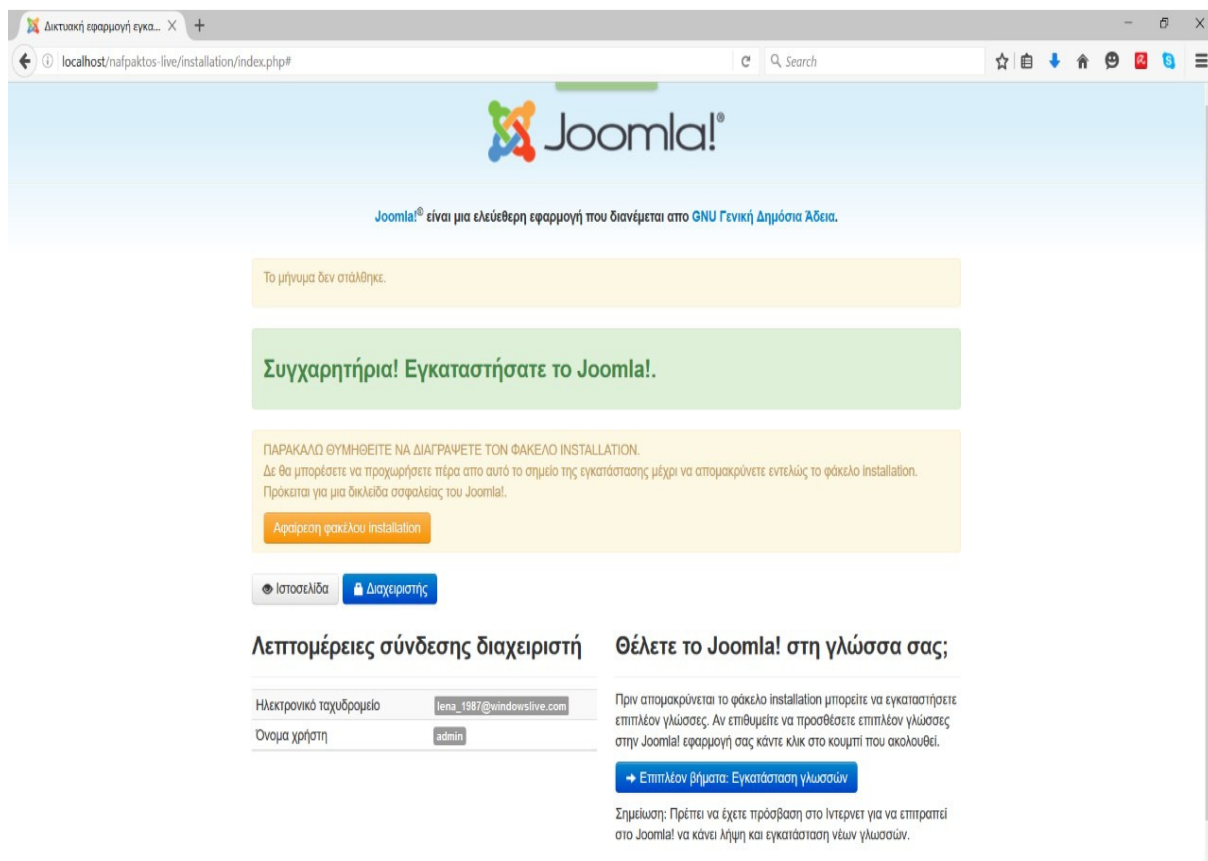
Δικτυακή εφαρμογή εγκα... ×

localhost/nafpaktos-live/installation/index.php#

Search

Joomla!®

Joomla!® είναι μια ελεύθερη εφαρμογή που διανέμεται απο GNU Γενική Δημόσια Άδεια.

Το μήνυμα δεν στάλθηκε.

Συγχαρητήρια! Εγκαταστήσατε το Joomla!.

ΠΑΡΑΚΑΛΩ ΘΥΜΗΘΕΙΤΕ ΝΑ ΔΙΑΓΡΑΨΕΤΕ ΤΟΝ ΦΑΚΕΛΟ INSTALLATION.
Δε θα μπορέσετε να προχωρήσετε πέρα απο αυτό το σημείο της εγκατάστασης μέχρι να απομακρύνετε εντελώς το φάκελο installation.
Πρόκειται για μια δικλείδα ασφαλείας του Joomla!.

Αφαίρεση φακέλου installation

Ιστοσελίδα

Διαχειριστής

Λεπτομέρειες σύνδεσης διαχειριστή

| Ηλεκτρονικό ταχυδρομείο | lena_1987@windowslive.com |
|---|---|
| Όνομα χρήστη | admin |

Θέλετε το Joomla! στη γλώσσα σας;

Πριν απομακρύνεται το φάκελο installation μπορείτε να εγκαταστήσετε επιπλέον γλώσσες. Αν επιθυμείτε να προσθέσετε επιπλέον γλώσσες στην Joomla! εφαρμογή σας κάντε κλικ στο κουμπί που ακολουθεί.

→ Επιπλέον βήματα: Εγκατάσταση γλωσσών

Σημείωση: Πρέπει να έχετε πρόσβαση στο Ίντερνετ για να επιτραπεί στο Joomla! να κάνει λήψη και εγκατάσταση νέων γλωσσών.